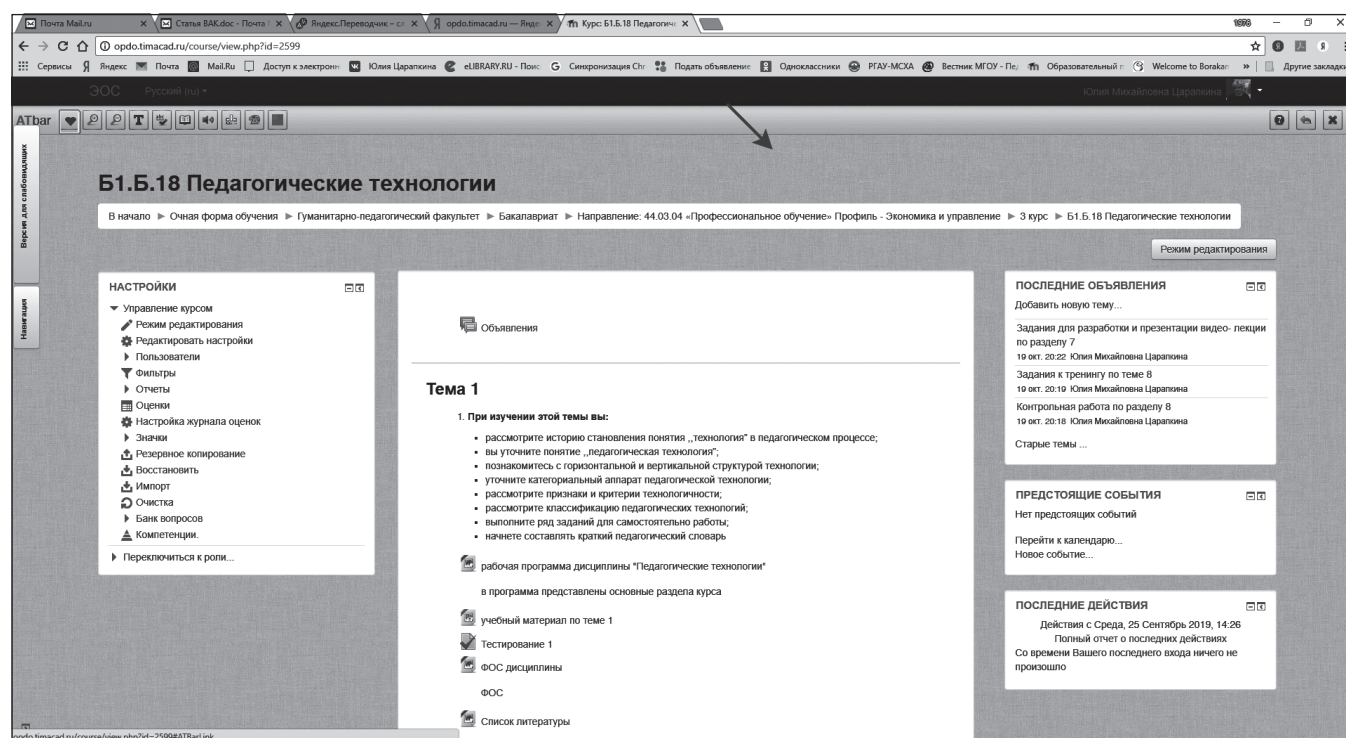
Почта Mail.ru | Статья ВАК.doc - Почта | Яндекс.Переводчик – сл | opdo.timacad.ru — Янде | Курс: Б1.Б.18 Педагогиче

opdo.timacad.ru/course/view.php?id=2599

Сервисы Яндекс Почта Mail.Ru Доступ к электронн Юлия Царапкина eLIBRARY.RU - Поис Синхронизация Chr Подать объявление Одноклассники РГАУ-МСХА Вестник МГОУ - Пед Образовательный Welcome to Borakan » Другие закладки

ЭОС Русский (ru) Юлия Михайловна Царапкина

ATbar

Версия для слабовидящих

Навигация

Б1.Б.18 Педагогические технологии

В начало ► Очная форма обучения ► Гуманитарно-педагогический факультет ► Бакалавриат ► Направление: 44.03.04 «Профессиональное обучение» Профиль - Экономика и управление ► 3 курс ► Б1.Б.18 Педагогические технологии

Режим редактирования

НАСТРОЙКИ
Управление курсом
Режим редактирования
Редактировать настройки
Пользователи
Фильтры
Отчеты
Оценки
Настройка журнала оценок
Значки
Резервное копирование
Восстановить
Импорт
Очистка
Банк вопросов
Компетенции.
Переключиться к роли...

Объявления

Тема 1

1. При изучении этой темы вы:
- рассмотрите историю становления понятия ,,технология" в педагогическом процессе;
- вы уточните понятие ,,педагогическая технология";
- познакомитесь с горизонтальной и вертикальной структурой технологии;
- уточните категориальный аппарат педагогической технологии;
- рассмотрите признаки и критерии технологичности;
- рассмотрите классификацию педагогических технологий;
- выполните ряд заданий для самостоятельно работы;
- начнете составлять краткий педагогический словарь

рабочая программа дисциплины "Педагогические технологии"

в программа представлены основные раздела курса

учебный материал по теме 1

Тестирование 1

ФОС дисциплины

ФОС

Список литературы

ПОСЛЕДНИЕ ОБЪЯВЛЕНИЯ
Добавить новую тему...
Задания для разработки и презентации видео- лекции по разделу 7
19 окт. 20:22 Юлия Михайловна Царапкина
Задания к тренингу по теме 8
19 окт. 20:19 Юлия Михайловна Царапкина
Контрольная работа по разделу 8
19 окт. 20:18 Юлия Михайловна Царапкина
Старые темы ...

ПРЕДСТОЯЩИЕ СОБЫТИЯ
Нет предстоящих событий
Перейти к календарю...
Новое событие...

ПОСЛЕДНИЕ ДЕЙСТВИЯ
Действия с Среда, 25 Сентябрь 2019, 14:26
Полный отчет о последних действиях
Со времени Вашего последнего входа ничего не произошло

opdo.timacad.ru/course/view.php?id=2599#ATBarLink